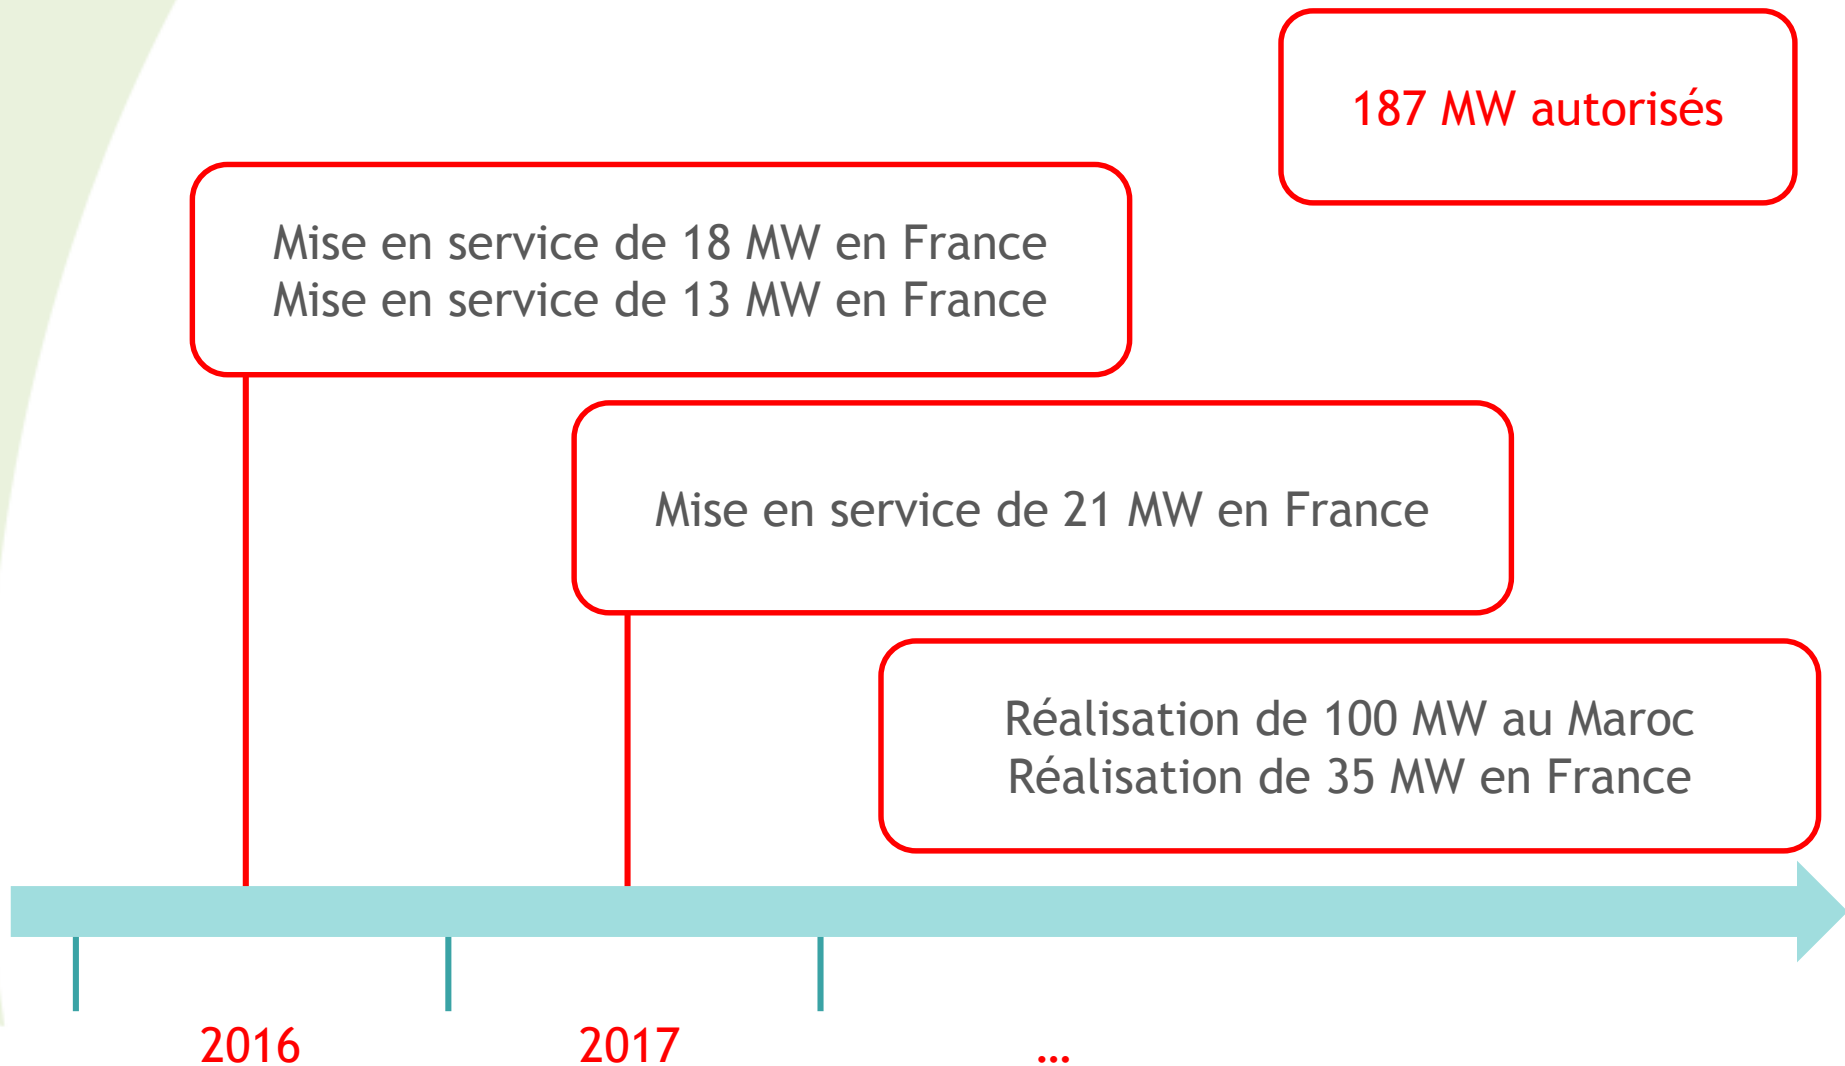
187 MW autorisés

Mise en service de 18 MW en France
Mise en service de 13 MW en France

Mise en service de 21 MW en France

Réalisation de 100 MW au Maroc
Réalisation de 35 MW en France

2016

2017

…